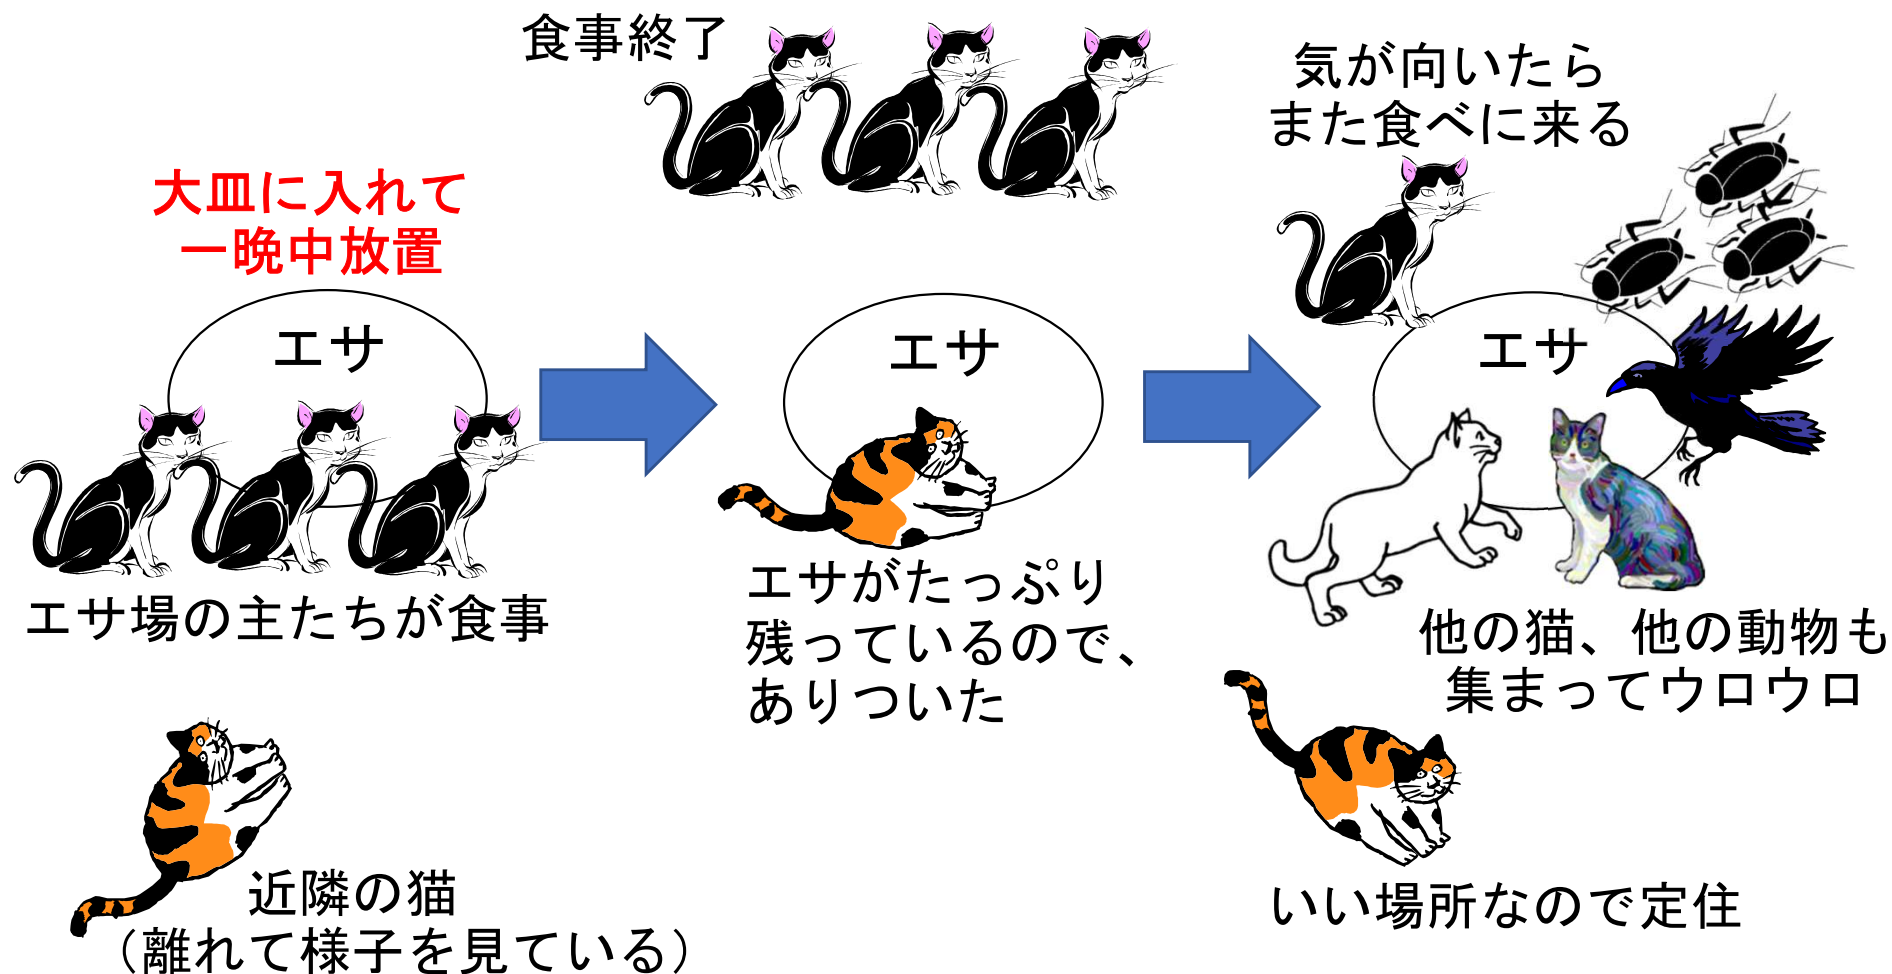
食事終了

気が向いたら
また食べに来る

大皿に入れて
一晩中放置

エサ

エサ

エサ

エサ場の主たちが食事

エサがたっぷり
残っているので、
ありついた

他の猫、他の動物も
集まってウロウロ

近隣の猫
（離れて様子を見ている）

いい場所なので定住